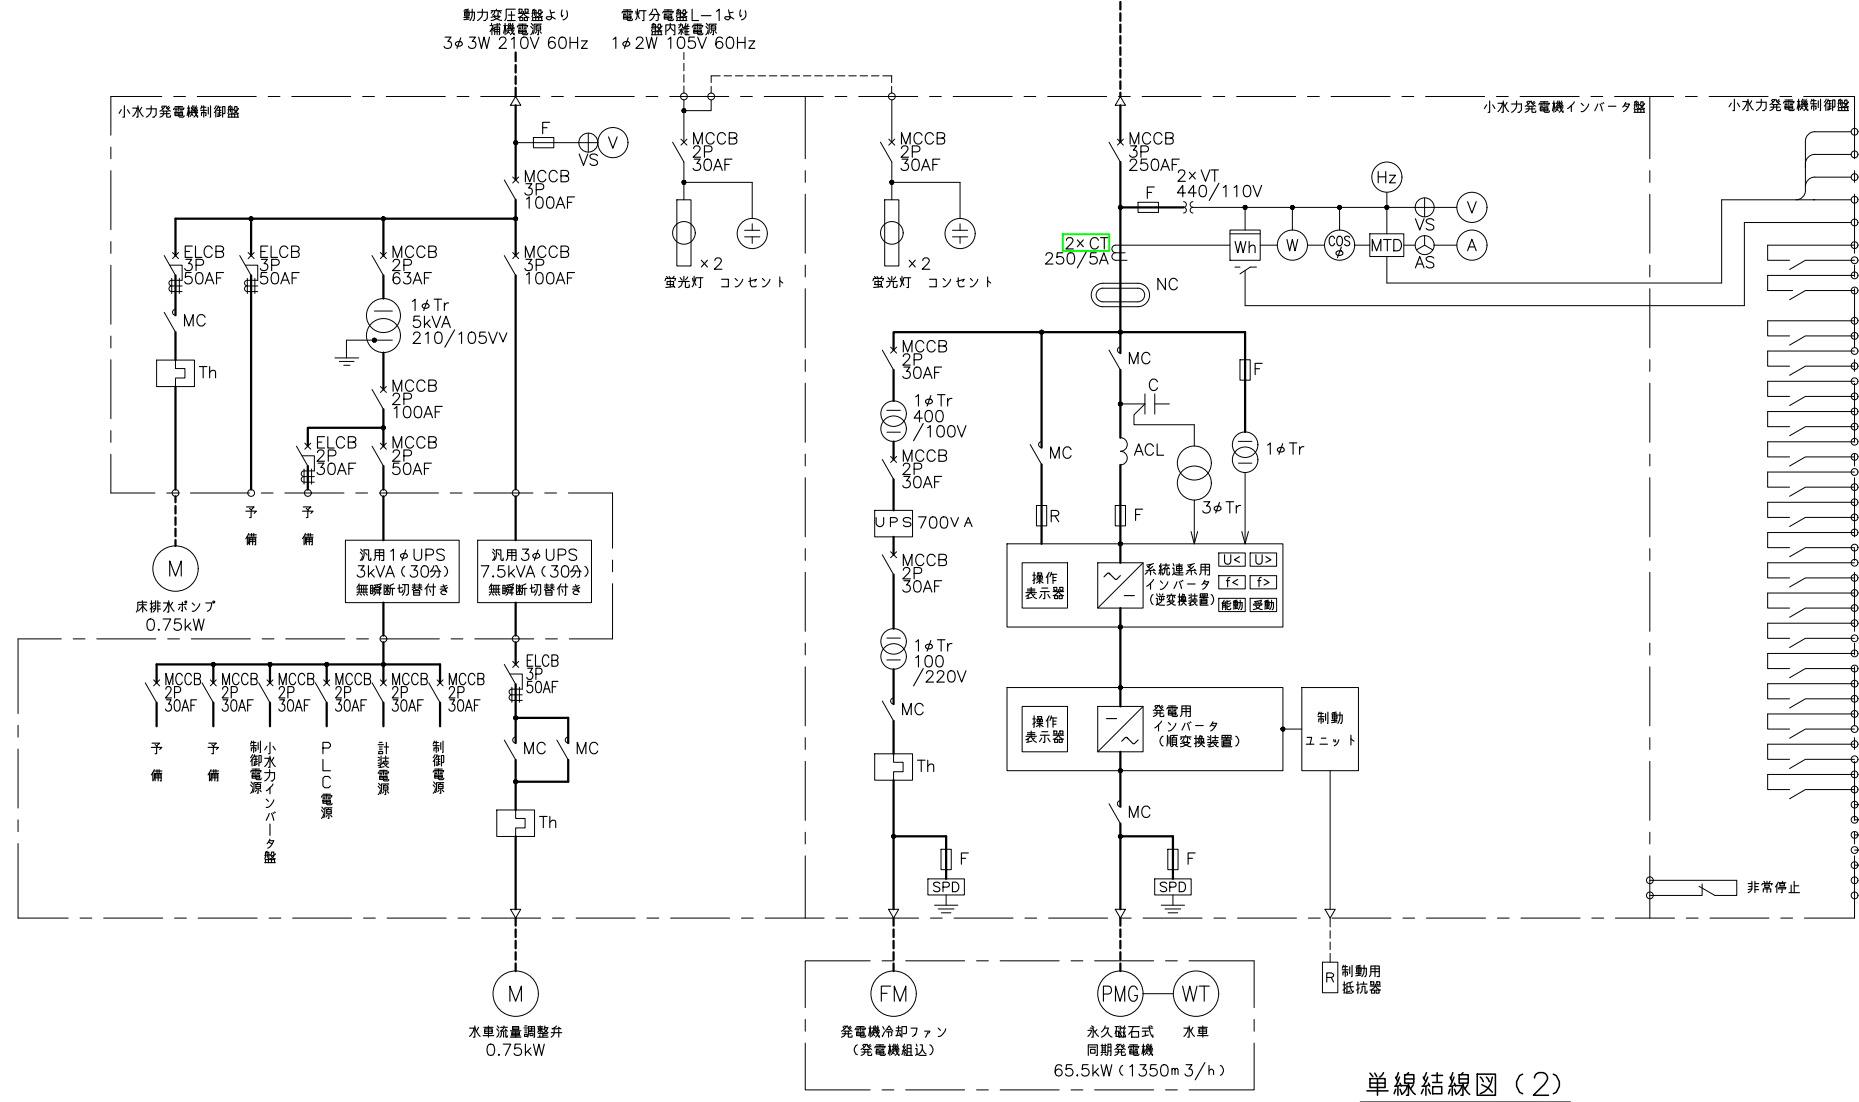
動力変圧器盤より
補機電源
3φ3W 210V 60Hz

電灯分電盤L－1より
盤内雑電源
1φ2W 105V 60Hz

小水力発電機制御盤

小水力発電機インバータ盤

小水力発電機制御盤

F
V
VS
MCCB
3P
100AF
MCCB
2P
30AF
MCCB
2P
30AF
×2
蛍光灯 コンセント
×2
蛍光灯 コンセント

ELCB
3P
50AF
ELCB
3P
50AF
MCCB
2P
63AF
MCCB
3P
100AF
MC
Th
1φTr
5kVA
210/105VV
MCCB
2P
100AF
ELCB
2P
30AF
MCCB
2P
50AF
予備
予備
M
床排水ポンプ
0.75kW
汎用1φUPS
3kVA（30分）
無瞬断切替付き
汎用3φUPS
7.5kVA（30分）
無瞬断切替付き
MCCB
2P
30AF
MCCB
2P
30AF
MCCB
2P
30AF
MCCB
2P
30AF
MCCB
2P
30AF
MCCB
2P
30AF
予備
予備
小水力インバータ盤制御電源
PLC電源
計装電源
制御電源
ELCB
3P
50AF
MC
MC
Th
M
水車流量調整弁
0.75kW

MCCB
3P
250AF
2×VT
440/110V
F
Hz
V
VS
2×CT
250/5A
Wh
W
COS φ
MTD
A
AS
NC
MCCB
2P
30AF
1φTr
400
/100V
MCCB
2P
30AF
UPS 700VA
MCCB
2P
30AF
1φTr
100
/220V
MC
Th
F
SPD
MC
C
F
1φTr
MC
ACL
3φTr
R
F
操作表示器
系統連系用
インバータ
（逆変換装置）
U< U>
f< f>
能動 受動
操作表示器
発電用
インバータ
（順変換装置）
制動
ユニット
MC
F
SPD
非常停止
FM
発電機冷却ファン
（発電機組込）
PMG
WT
永久磁石式
同期発電機
65.5kW（1350m3/h）
水車
R
制動用
抵抗器
単線結線図（2）